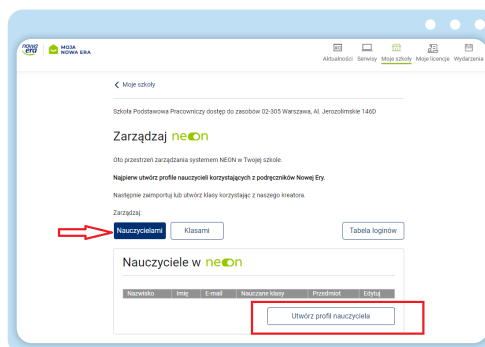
nowa era MOJA NOWA ERA

Aktualności Serwisy Moje szkoły Moje licencje Wydarzenia

< Moje szkoły

Szkoła Podstawowa Pracowniczy dostęp do zasobów 02-305 Warszawa, Al. Jerozolimskie 146D

Zarządzaj neon

Oto przestrzeń zarządzania systemem NEON w Twojej szkole.

Najpierw utwórz profile nauczycieli korzystających z podręczników Nowej Ery.

Następnie zaimportuj lub utwórz klasy korzystając z naszego kreatora.

Zarządzaj:

Nauczycielami Klasami Tabela loginów

Nauczyciele w neon

| Nazwisko | Imię | E-mail | Nauczane klasy | Przedmiot | Edytuj |
|---|---|---|---|---|---|

Utwórz profil nauczyciela